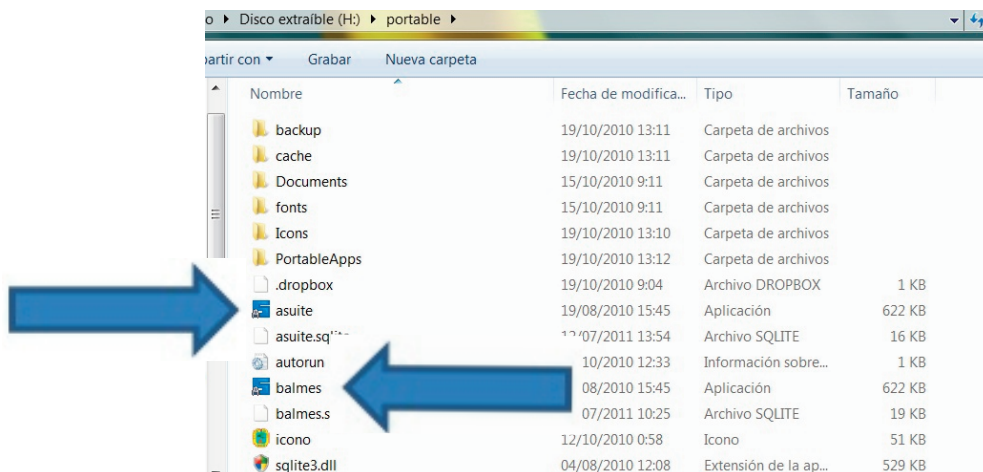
o ▸ Disco extraíble (H:) ▸ portable ▸

artir con ▾ Grabar Nueva carpeta

| Nombre | Fecha de modifica... | Tipo | Tamaño |
|---|---|---|---|
| backup | 19/10/2010 13:11 | Carpeta de archivos | |
| cache | 19/10/2010 13:11 | Carpeta de archivos | |
| Documents | 15/10/2010 9:11 | Carpeta de archivos | |
| fonts | 15/10/2010 9:11 | Carpeta de archivos | |
| Icons | 19/10/2010 13:10 | Carpeta de archivos | |
| PortableApps | 19/10/2010 13:12 | Carpeta de archivos | |
| .dropbox | 19/10/2010 9:04 | Archivo DROPBOX | 1 KB |
| asuite | 19/08/2010 15:45 | Aplicación | 622 KB |
| asuite.sq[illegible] | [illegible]/07/2011 13:54 | Archivo SQLITE | 16 KB |
| autorun | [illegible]10/2010 12:33 | Información sobre... | 1 KB |
| balmes | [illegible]08/2010 15:45 | Aplicación | 622 KB |
| balmes.s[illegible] | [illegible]07/2011 10:25 | Archivo SQLITE | 19 KB |
| icono | 12/10/2010 0:58 | Icono | 51 KB |
| sqlite3.dll | 04/08/2010 12:08 | Extensión de la ap... | 529 KB |